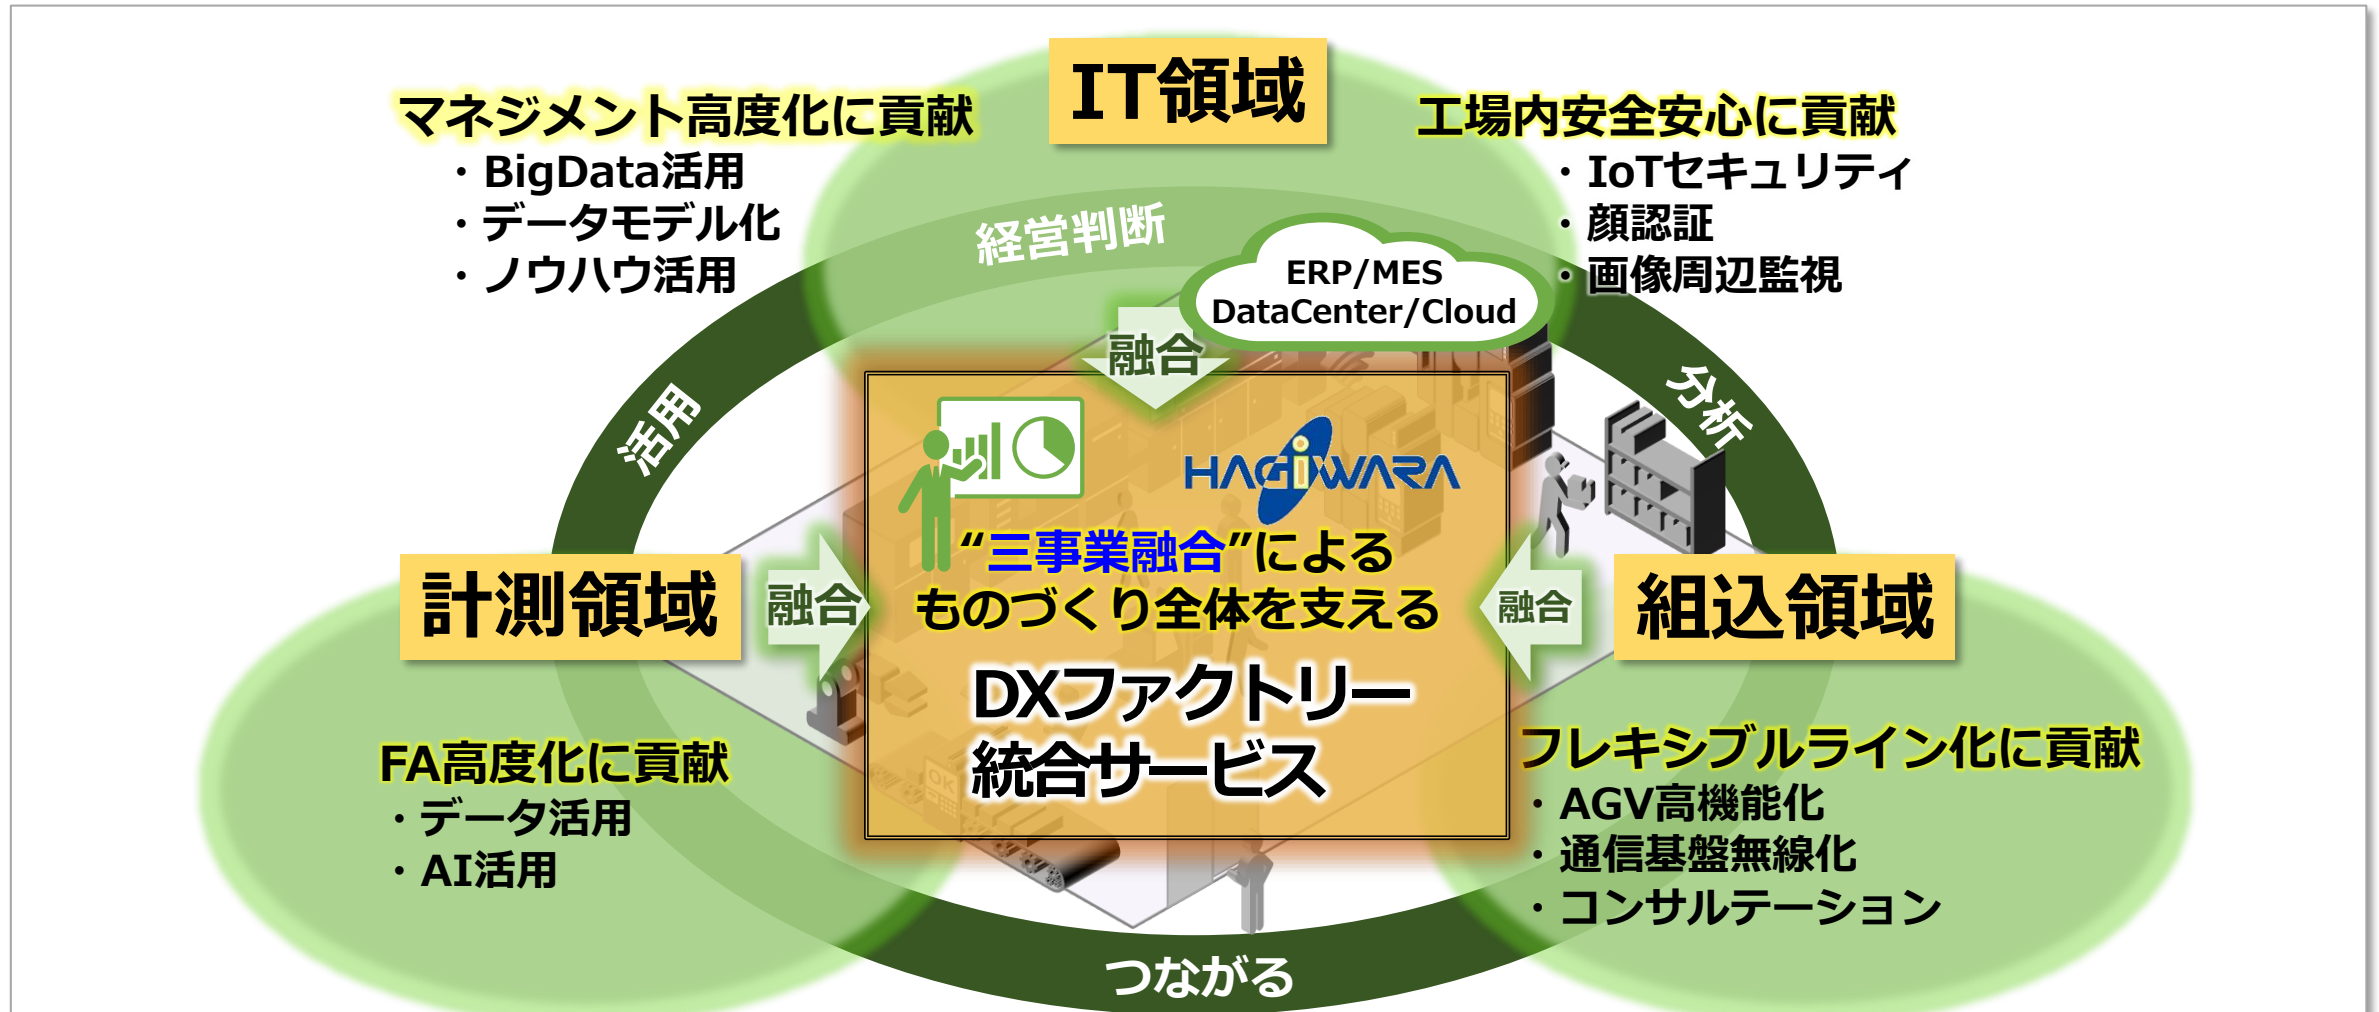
IT領域

マネジメント高度化に貢献
・BigData活用
・データモデル化
・ノウハウ活用

工場内安全安心に貢献
・IoTセキュリティ
・顔認証
・画像周辺監視

経営判断

ERP/MES
DataCenter/Cloud

融合

活用

分析

HAGIWARA

“三事業融合”による
ものづくり全体を支える

DXファクトリー
統合サービス

計測領域

融合

融合

組込領域

FA高度化に貢献
・データ活用
・AI活用

フレキシブルライン化に貢献
・AGV高機能化
・通信基盤無線化
・コンサルテーション

つながる